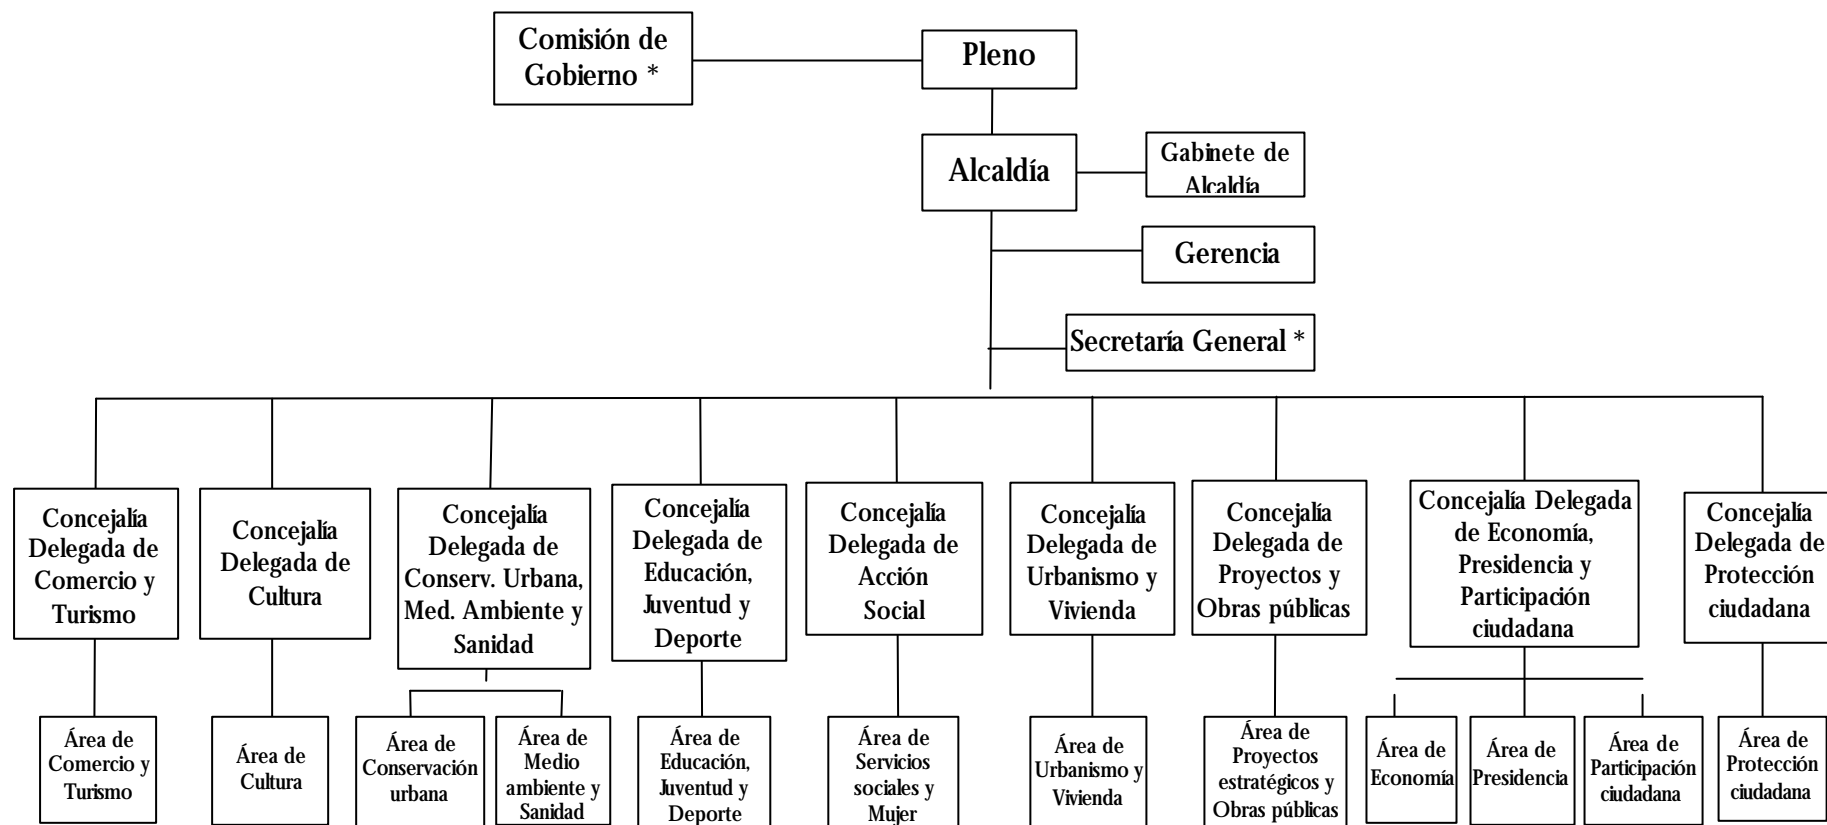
Comisión de Gobierno *

Pleno

Alcaldía

Gabinete de Alcaldía

Gerencia

Secretaría General *

Concejalía Delegada de Comercio y Turismo

Concejalía Delegada de Cultura

Concejalía Delegada de Conserv. Urbana, Med. Ambiente y Sanidad

Concejalía Delegada de Educación, Juventud y Deporte

Concejalía Delegada de Acción Social

Concejalía Delegada de Urbanismo y Vivienda

Concejalía Delegada de Proyectos y Obras públicas

Concejalía Delegada de Economía, Presidencia y Participación ciudadana

Concejalía Delegada de Protección ciudadana

Área de Comercio y Turismo

Área de Cultura

Área de Conservación urbana

Área de Medio ambiente y Sanidad

Área de Educación, Juventud y Deporte

Área de Servicios sociales y Mujer

Área de Urbanismo y Vivienda

Área de Proyectos estratégicos y Obras públicas

Área de Economía

Área de Presidencia

Área de Participación ciudadana

Área de Protección ciudadana